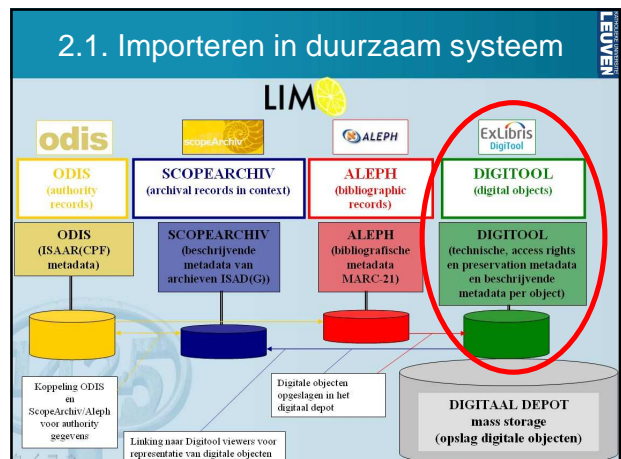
2.1. Importeren in duurzaam systeem

KATHOLIEKE UNIVERSITEIT LEUVEN

LIMO

odis

scopeArchiv

ALEPH

ExLibris DigiTool

ODIS (authority records)

SCOPEARCHIV (archival records in context)

ALEPH (bibliographic records)

DIGITOOL (digital objects)

ODIS (ISAAR(CPF) metadata)

SCOPEARCHIV (beschrijvende metadata van archieven ISAD(G))

ALEPH (bibliografische metadata MARC-21)

DIGITOOL (technische, access rights en preservation metadata en beschrijvende metadata per object)

Koppeling ODIS en ScopeArchiv/Aleph voor authority gegevens

Digitale objecten opgeslagen in het digitaal depot

DIGITAAL DEPOT mass storage (opslag digitale objecten)

Linking naar Digitool viewers voor representatie van digitale objecten